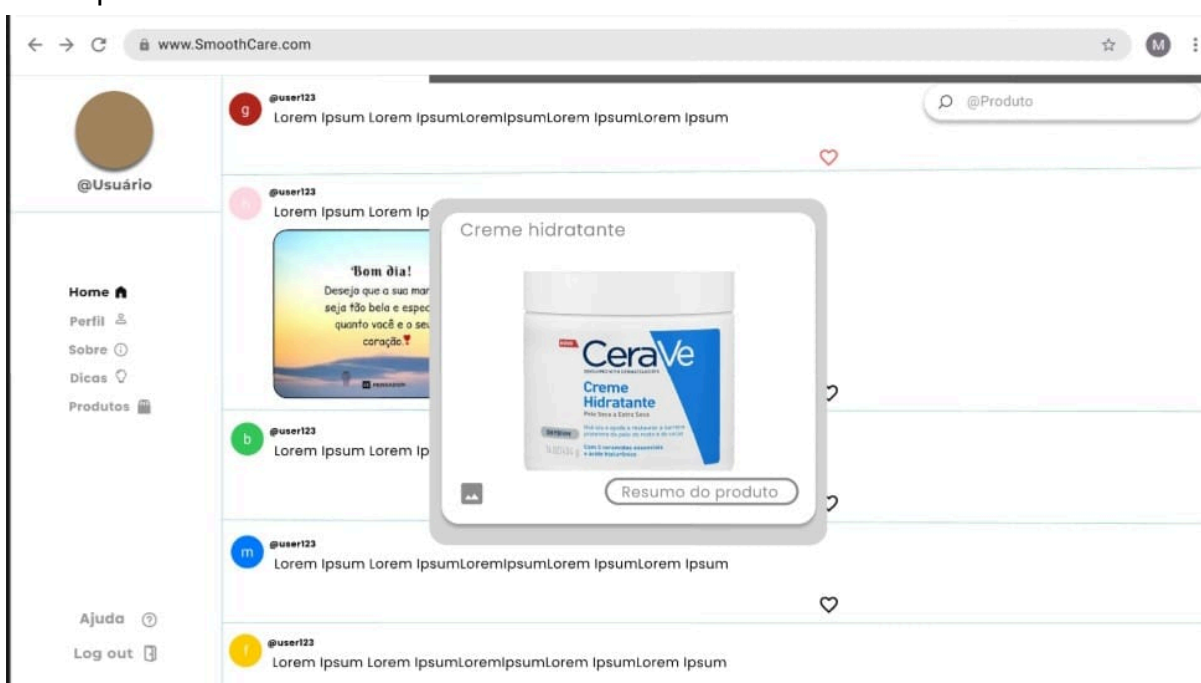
www.SmoothCare.com

M

@Produto

@Usuário

Home
Perfil
Sobre
Dicas
Produtos

Ajuda
Log out

g
@user123
Lorem Ipsum Lorem IpsumLoremIpsumLorem IpsumLorem Ipsum

@user123
Lorem Ipsum Lorem Ip

Bom dia!
Desejo que a sua man
seja tão bela e espec
quanto você e o seu
coração.

Creme hidratante

CeraVe
Creme Hidratante
Pele Seca a Extra Seca

Resumo do produto

b
@user123
Lorem Ipsum Lorem Ip

m
@user123
Lorem Ipsum Lorem IpsumLoremIpsumLorem IpsumLorem Ipsum

f
@user123
Lorem Ipsum Lorem IpsumLoremIpsumLorem IpsumLorem Ipsum